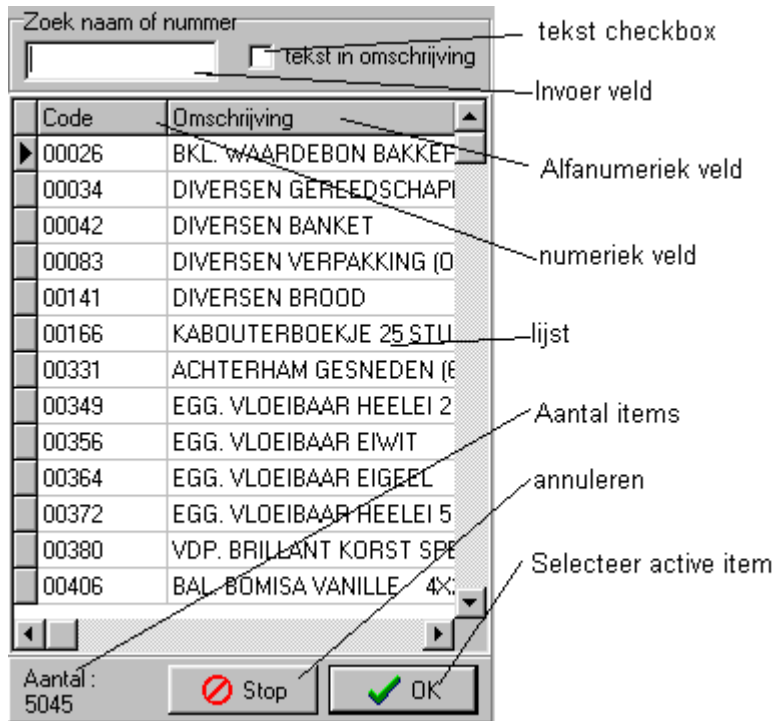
Zoek naam of nummer

tekst in omschrijving

tekst checkbox

Invoer veld

| Code | Omschrijving |
|---|---|
| 00026 | BKL. WAARDEBON BAKKEF |
| 00034 | DIVERSEN GEREEDSCHAPI |
| 00042 | DIVERSEN BANKET |
| 00083 | DIVERSEN VERPAKKING (O |
| 00141 | DIVERSEN BROOD |
| 00166 | KABOUTERBOEKJE 25 STU |
| 00331 | ACHTERHAM GESNEDEN (E |
| 00349 | EGG. VLOEIBAAR HEELEI 2 |
| 00356 | EGG. VLOEIBAAR EIWIT |
| 00364 | EGG. VLOEIBAAR EIGEEL |
| 00372 | EGG. VLOEIBAAR HEELEI 5 |
| 00380 | VDP. BRILLANT KORST SPE |
| 00406 | BAL. BOMISA VANILLE 4X |

Alfanumeriek veld

numeriek veld

lijst

Aantal items

annuleren

Selecteer active item

Aantal : 5045

Stop

OK